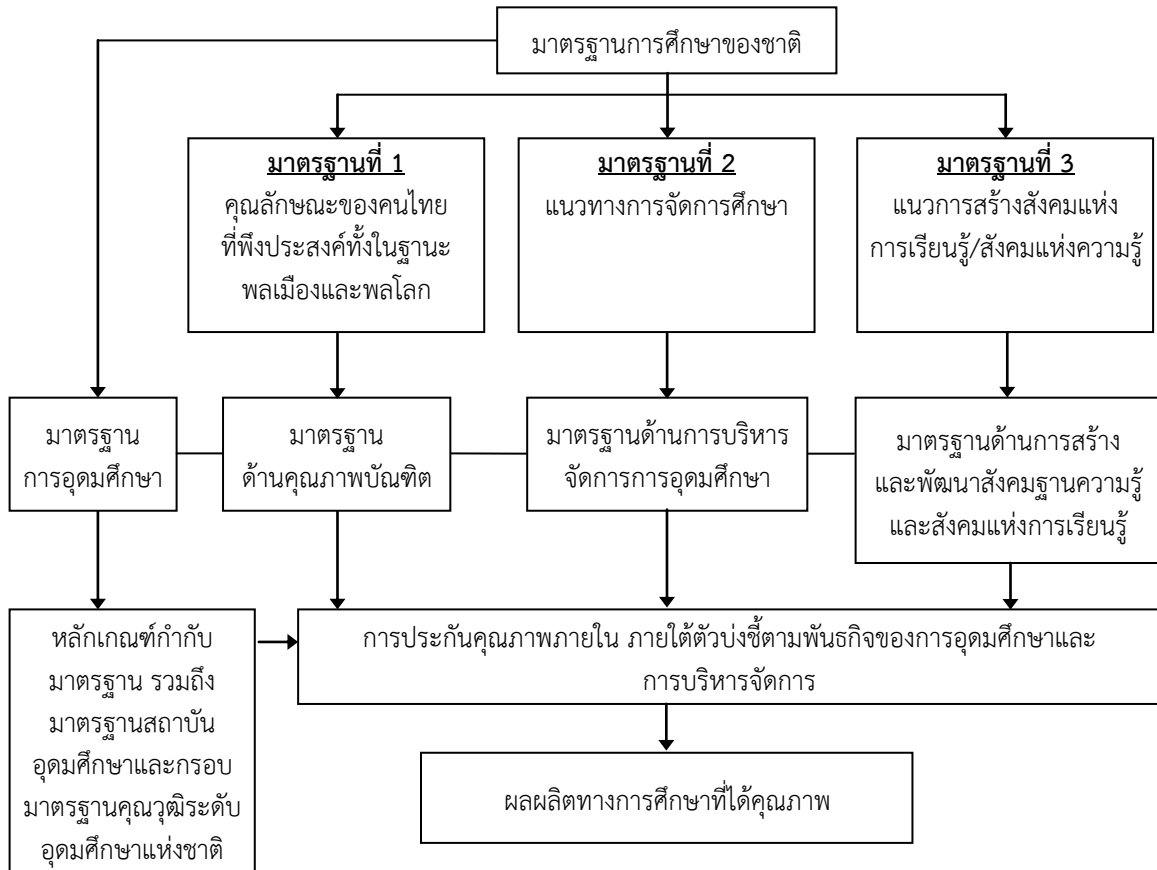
มาตรฐานการศึกษาของชาติ

มาตรฐานที่ 1
คุณลักษณะของคนไทยที่พึงประสงค์ทั้งในฐานะพลเมืองและพลโลก

มาตรฐานที่ 2
แนวทางการจัดการศึกษา

มาตรฐานที่ 3
แนวการสร้างสังคมแห่งการเรียนรู้/สังคมแห่งความรู้

มาตรฐานการอุดมศึกษา

มาตรฐานด้านคุณภาพบัณฑิต

มาตรฐานด้านการบริหารจัดการการอุดมศึกษา

มาตรฐานด้านการสร้างและพัฒนาสังคมฐานความรู้และสังคมแห่งการเรียนรู้

หลักเกณฑ์กำกับมาตรฐาน รวมถึงมาตรฐานสถาบันอุดมศึกษาและกรอบมาตรฐานคุณวุฒิระดับอุดมศึกษาแห่งชาติ

การประกันคุณภาพภายใน ภายใต้ตัวบ่งชี้ตามพันธกิจของการอุดมศึกษาและการบริหารจัดการ

ผลผลิตทางการศึกษาที่ได้คุณภาพ